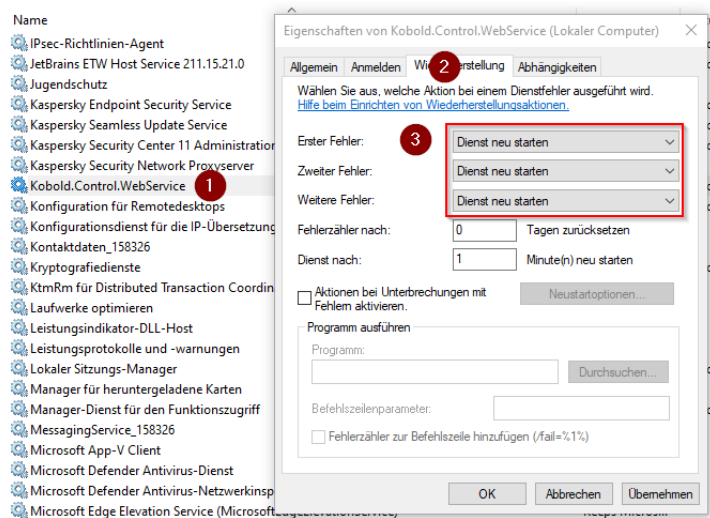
Name
IPsec-Richtlinien-Agent
JetBrains ETW Host Service 211.15.21.0
Jugendschutz
Kaspersky Endpoint Security Service
Kaspersky Seamless Update Service
Kaspersky Security Center 11 Administration
Kaspersky Security Network Proxyserver
Kobold.Control.WebService
Konfiguration für Remotedesktops
Konfigurationsdienst für die IP-Übersetzung
Kontaktdaten_158326
Kryptografiedienste
KtmRm für Distributed Transaction Coordin
Laufwerke optimieren
Leistungsindikator-DLL-Host
Leistungsprotokolle und -warnungen
Lokaler Sitzungs-Manager
Manager für heruntergeladene Karten
Manager-Dienst für den Funktionszugriff
MessagingService_158326
Microsoft App-V Client
Microsoft Defender Antivirus-Dienst
Microsoft Defender Antivirus-Netzwerkinsp
Microsoft Edge Elevation Service (Microsof

1

Eigenschaften von Kobold.Control.WebService (Lokaler Computer)
×
Allgemein
Anmelden
Wiederherstellung
2
Abhängigkeiten
Wählen Sie aus, welche Aktion bei einem Dienstfehler ausgeführt wird.
Hilfe beim Einrichten von Wiederherstellungsaktionen.
3
Erster Fehler:
Dienst neu starten
Zweiter Fehler:
Dienst neu starten
Weitere Fehler:
Dienst neu starten
Fehlerzähler nach:
0
Tagen zurücksetzen
Dienst nach:
1
Minute(n) neu starten
Aktionen bei Unterbrechungen mit Fehlern aktivieren.
Neustartoptionen...
Programm ausführen
Programm:
Durchsuchen...
Befehlszeilenparameter:
Fehlerzähler zur Befehlszeile hinzufügen (/fail=%1%)
OK
Abbrechen
Übernehmen